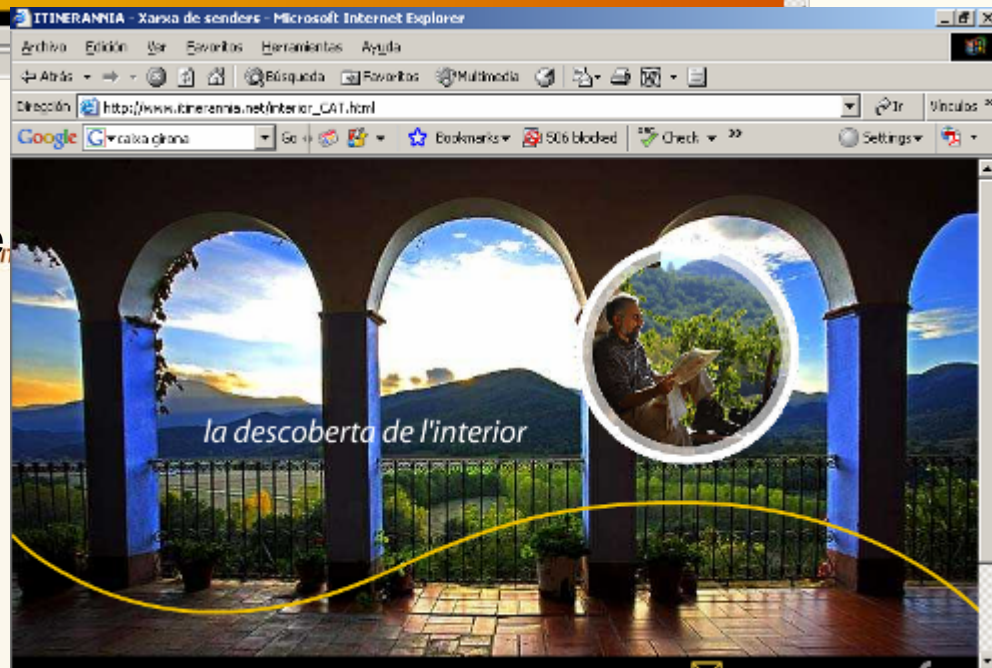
ITINERANNIA - Xarxa de senders - Microsoft Internet Explorer

Archivo Edición Ver Favoritos Herramientas Ayuda

Atrás Búsqueda Favoritos Multimedia

Dirección http://www.itinerannia.net/interior_CAT.html Ir Vínculos

Google caixa girona Go Bookmarks 506 blocked Check Settings

la descoberta de l'interior